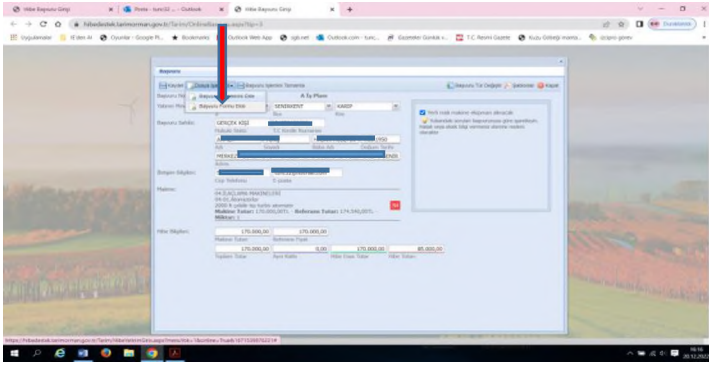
Hibe Başvuru Girişi | Posta - tunc02 ... - Outlook | Hibe Başvuru Girişi

hibedestek.tarimorman.gov.tr/Tarim/OnlineBasvuru.aspx?tip=3

Uygulamalar | İl den Al | Oyunlar - Google Pl... | Bookmarks | Outlook Web App | sgk.net | Outlook.com - tunc... | Eczaneler Gorduk s... | T.C. Resmi Gazete | Kuzu Gobeği manta... | üzüpro görev

Duraklatıldı

Başvuru

Kaydet | Çıktı Al | Başvuru İşlemini Tamamla | Başvuru Tür Değiştir | Sektörler | Kapat

Başvuru Ön Hazırlık Liste
Başvuru Formu Bilgi

A Tip Planı

SENDIKENT | KARDİF

İlçe | Köy

Başvuru Sahibi: GERÇEK KİŞİ
Hukuki Statü | T.C.Kimlik Numarası

Adı | Soyadı | Baba Adı | Doğum Tarihi

MERKEZ

Adres

İletişim Bilgileri:
Cep Telefonu | E-posta

Yerli malı makine alışımını alınacak

Kullanılacak süreçleri başvurunuzu göre işaretleyin. Fakat veya ekstra bilgi sonrasına alanına makine alacaktır

Makine:
44.İLAÇLAMA MAKİNELERİ
04.01.Atomizörler
2000 lt çekilir tip turbo atomizör
Makine Tutarı: 170.000,00TL - Referans Tutar: 174.590,00TL
Miktar: 1

Hibe Bilgileri:
170.000,00 | 170.000,00
Makine Tutarı | Referans Fiyat
170.000,00 | 0,00 | 170.000,00 | 85.000,00
Toplam Tutar | Yerli Katkı | Hibe Esas Tutar | Hibe Tutarı

https://hibedestek.tarimorman.gov.tr/Tarim/HibeIletimGiris.aspx?mesaj=6&...